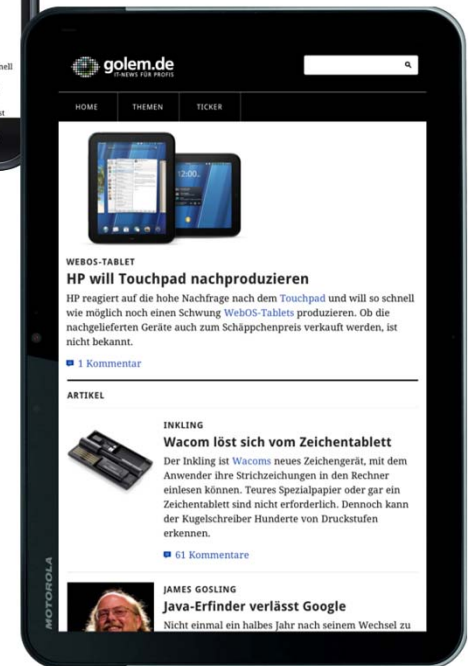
nell

golem.de
IT-NEWS FÜR PROFIS

HOME THEMEN TICKER

12:00

WEBOS-TABLET
HP will Touchpad nachproduzieren

HP reagiert auf die hohe Nachfrage nach dem Touchpad und will so schnell wie möglich noch einen Schwung WebOS-Tablets produzieren. Ob die nachgelieferten Geräte auch zum Schäppchenpreis verkauft werden, ist nicht bekannt.

1 Kommentar

ARTIKEL

INKLING
Wacom löst sich vom Zeichentablett

Der Inkling ist Wacoms neues Zeichengerät, mit dem Anwender ihre Strichzeichnungen in den Rechner einlesen können. Teures Spezialpapier oder gar ein Zeichentablett sind nicht erforderlich. Dennoch kann der Kugelschreiber Hunderte von Druckstufen erkennen.

61 Kommentare

JAMES GOSLING
Java-Erfinder verlässt Google

Nicht einmal ein halbes Jahr nach seinem Wechsel zu

MOTOROLA